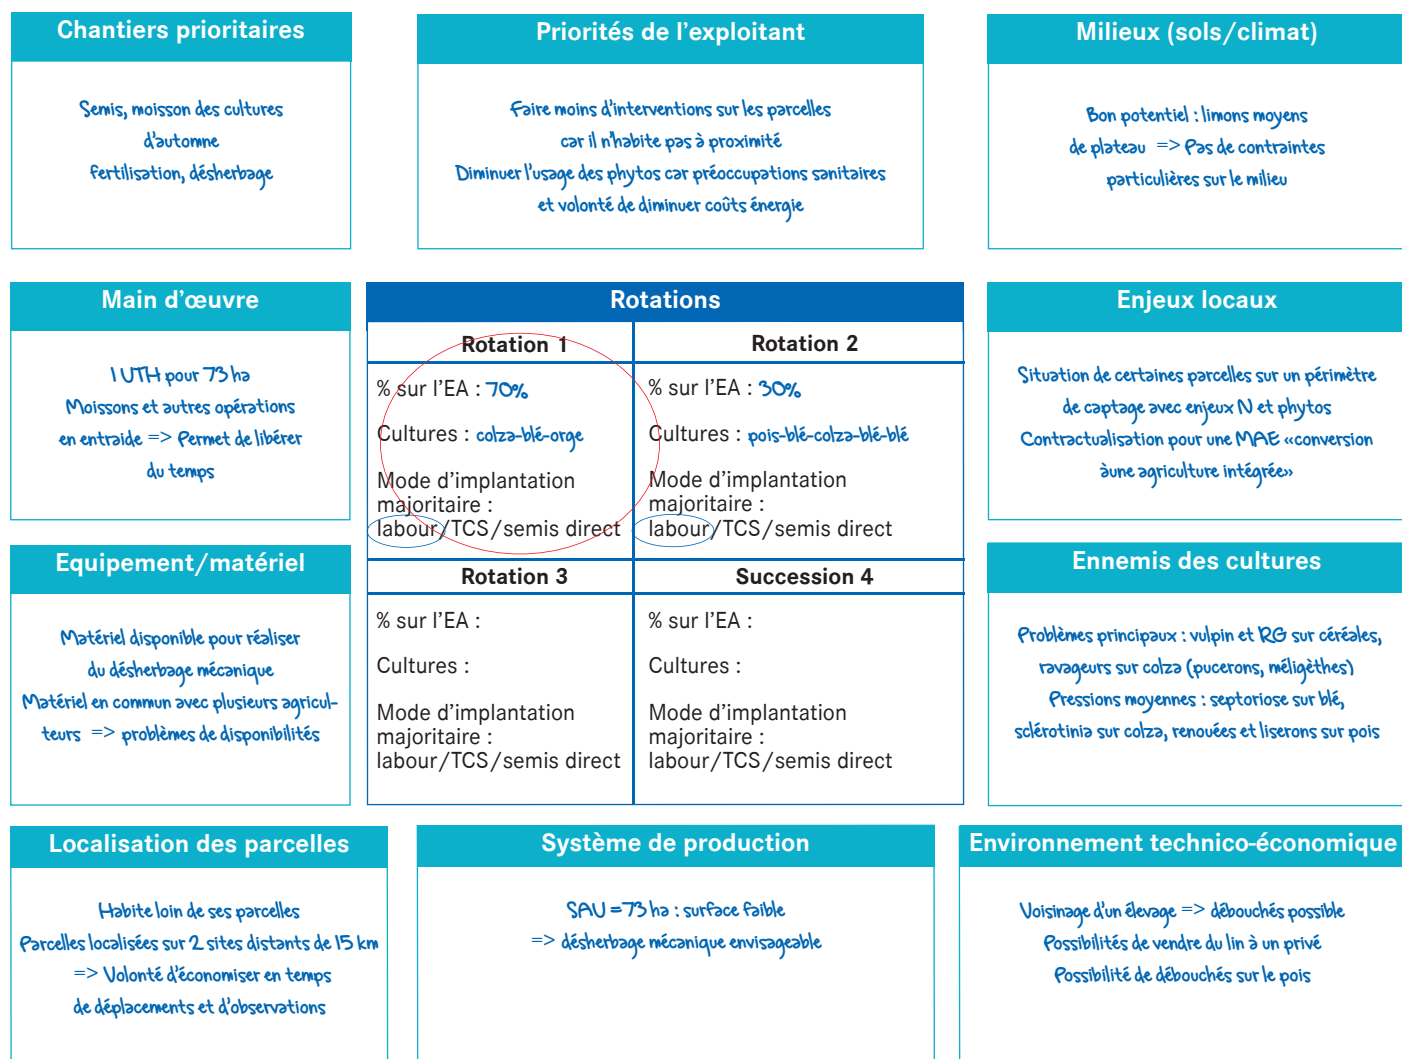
Chantiers prioritaires

Semis, moisson des cultures d'automne fertilisation, désherbage

Priorités de l'exploitant

Faire moins d'interventions sur les parcelles car il n'habite pas à proximité Diminuer l'usage des phytos car préoccupations sanitaires et volonté de diminuer coûts énergie

Milieux (sols/climat)

Bon potentiel : limons moyens de plateau => Pas de contraintes particulières sur le milieu

Main d'œuvre

1 UTH pour 73 ha Moissons et autres opérations en entraide => Permet de libérer du temps

Rotations

| Rotation 1 | Rotation 2 |
|---|---|
| % sur l'EA : 70% | % sur l'EA : 30% |
| Cultures : colza-blé-orge | Cultures : pois-blé-colza-blé-blé |
| Mode d'implantation majoritaire : labour/TCS/semis direct | Mode d'implantation majoritaire : labour/TCS/semis direct |
| **Rotation 3** | **Succession 4** |
| % sur l'EA : | % sur l'EA : |
| Cultures : | Cultures : |
| Mode d'implantation majoritaire : labour/TCS/semis direct | Mode d'implantation majoritaire : labour/TCS/semis direct |

Enjeux locaux

Situation de certaines parcelles sur un périmètre de captage avec enjeux N et phytos Contractualisation pour une MAE «conversion à une agriculture intégrée»

Equipement/matériel

Matériel disponible pour réaliser du désherbage mécanique Matériel en commun avec plusieurs agriculteurs => problèmes de disponibilités

Ennemis des cultures

Problèmes principaux : vulpin et RG sur céréales, ravageurs sur colza (pucerons, méligèthes) Pressions moyennes : septoriose sur blé, sclérotinia sur colza, renouées et liserons sur pois

Localisation des parcelles

Habite loin de ses parcelles Parcelles localisées sur 2 sites distants de 15 km => Volonté d'économiser en temps de déplacements et d'observations

Système de production

SAU = 73 ha : surface faible => désherbage mécanique envisageable

Environnement technico-économique

Voisinage d'un élevage => débouchés possible Possibilités de vendre du lin à un privé Possibilité de débouchés sur le pois